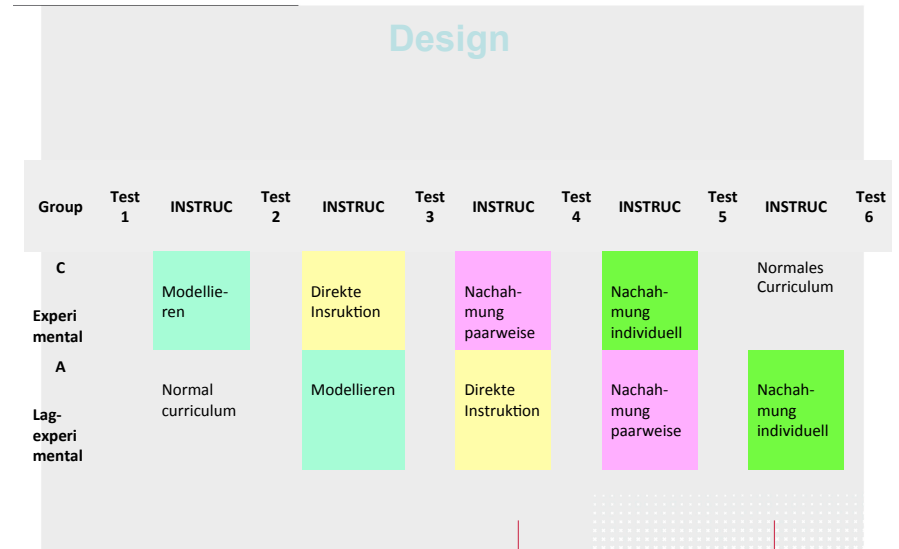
Design

| Group | Test 1 | INSTRUC | Test 2 | INSTRUC | Test 3 | INSTRUC | Test 4 | INSTRUC | Test 5 | INSTRUC | Test 6 |
|---|---|---|---|---|---|---|---|---|---|---|---|
| C Experimental | | Modellieren | | Direkte Insruktion | | Nachahmung paarweise | | Nachahmung individuell | | Normales Curriculum | |
| A Lagexperimental | | Normal curriculum | | Modellieren | | Direkte Instruktion | | Nachahmung paarweise | | Nachahmung individuell | |